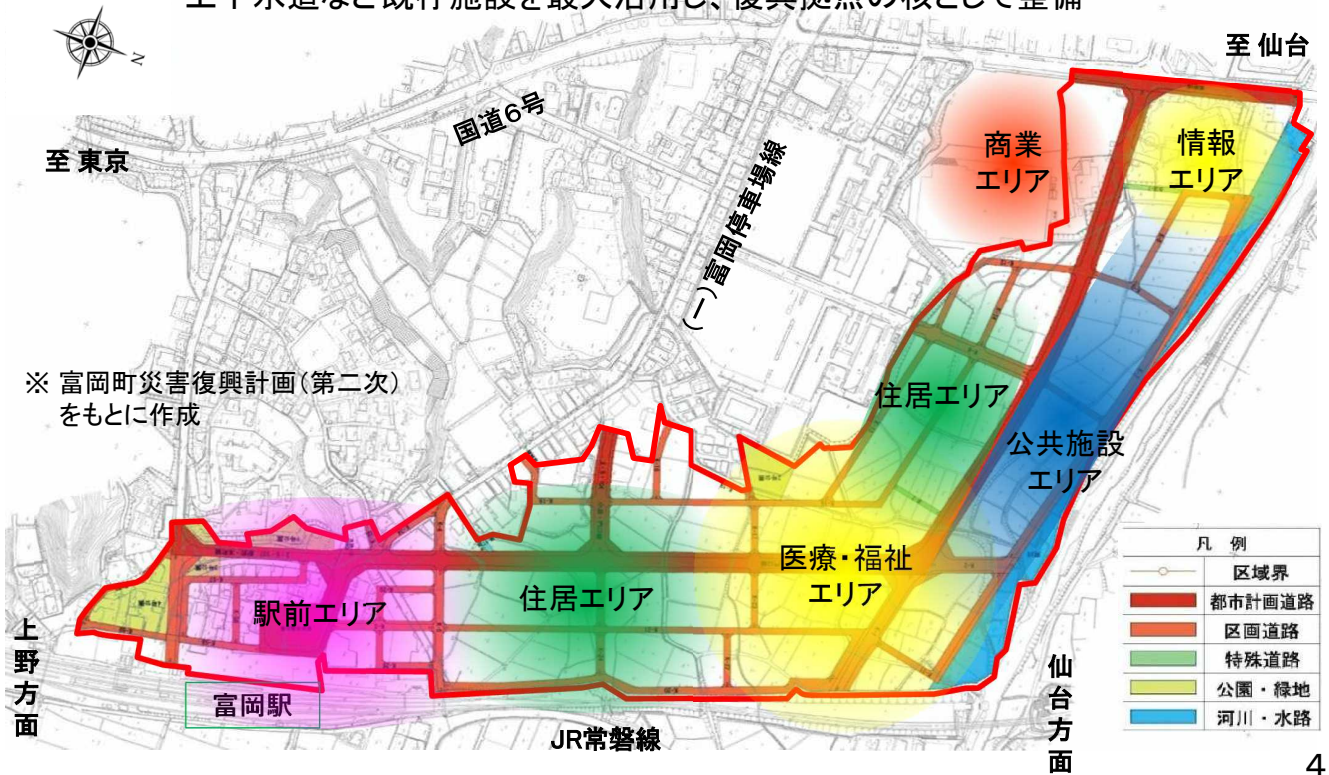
上下水道など既存施設を最大活用し、復興拠点の核として整備

N

至 仙台

至 東京

国道6号

(一)富岡停車場線

商業エリア

情報エリア

住居エリア

公共施設エリア

※ 富岡町災害復興計画(第二次)をもとに作成

医療・福祉エリア

住居エリア

駅前エリア

富岡駅

JR常磐線

上野方面

仙台方面

| 凡 例 | |
|---|---|
| | 区域界 |
| | 都市計画道路 |
| | 区画道路 |
| | 特殊道路 |
| | 公園・緑地 |
| | 河川・水路 |

4